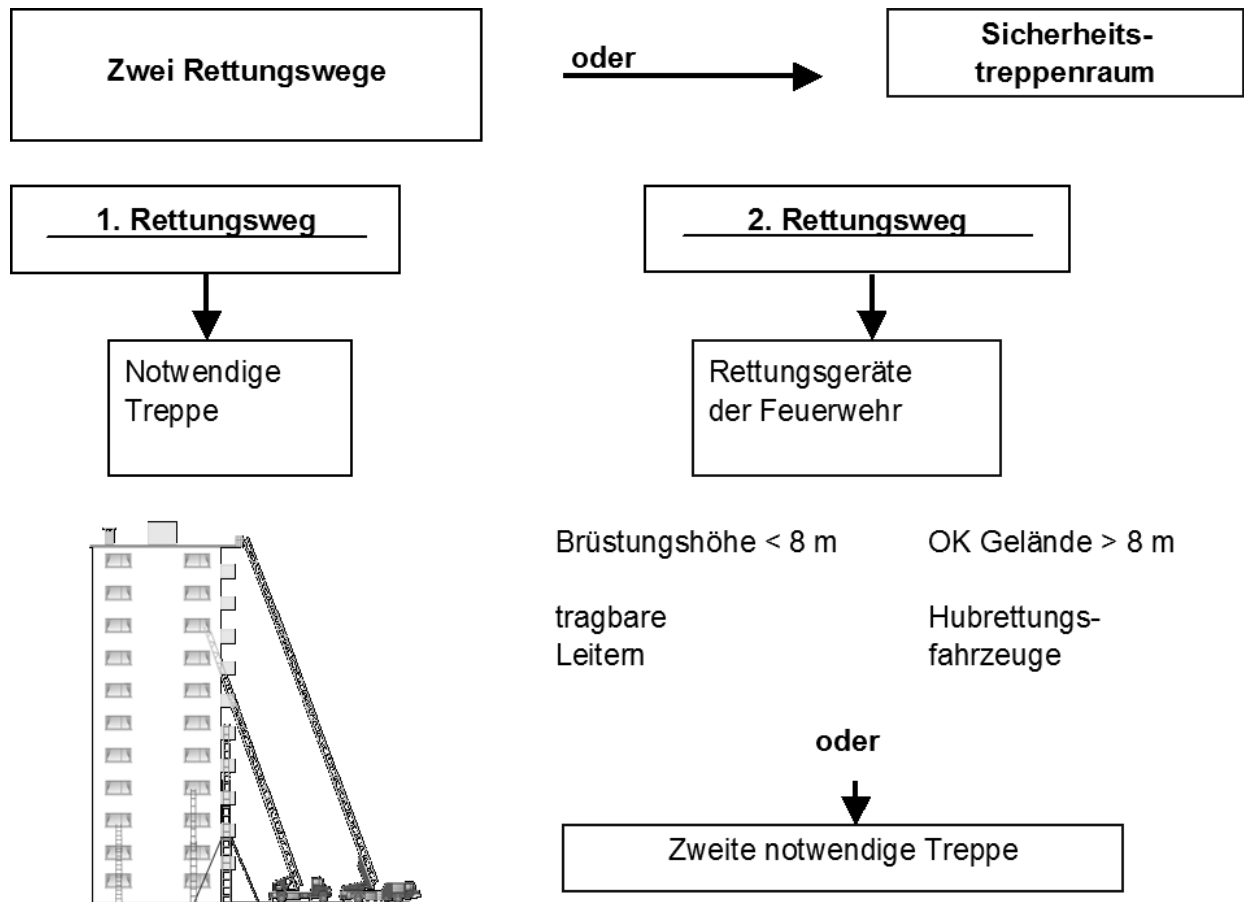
Zwei Rettungswege

oder

Sicherheitstreppenraum

1. Rettungsweg

2. Rettungsweg

Notwendige Treppe

Rettungsgeräte der Feuerwehr

Brüstungshöhe < 8 m

OK Gelände > 8 m

tragbare Leitern

Hubrettungsfahrzeuge

oder

Zweite notwendige Treppe